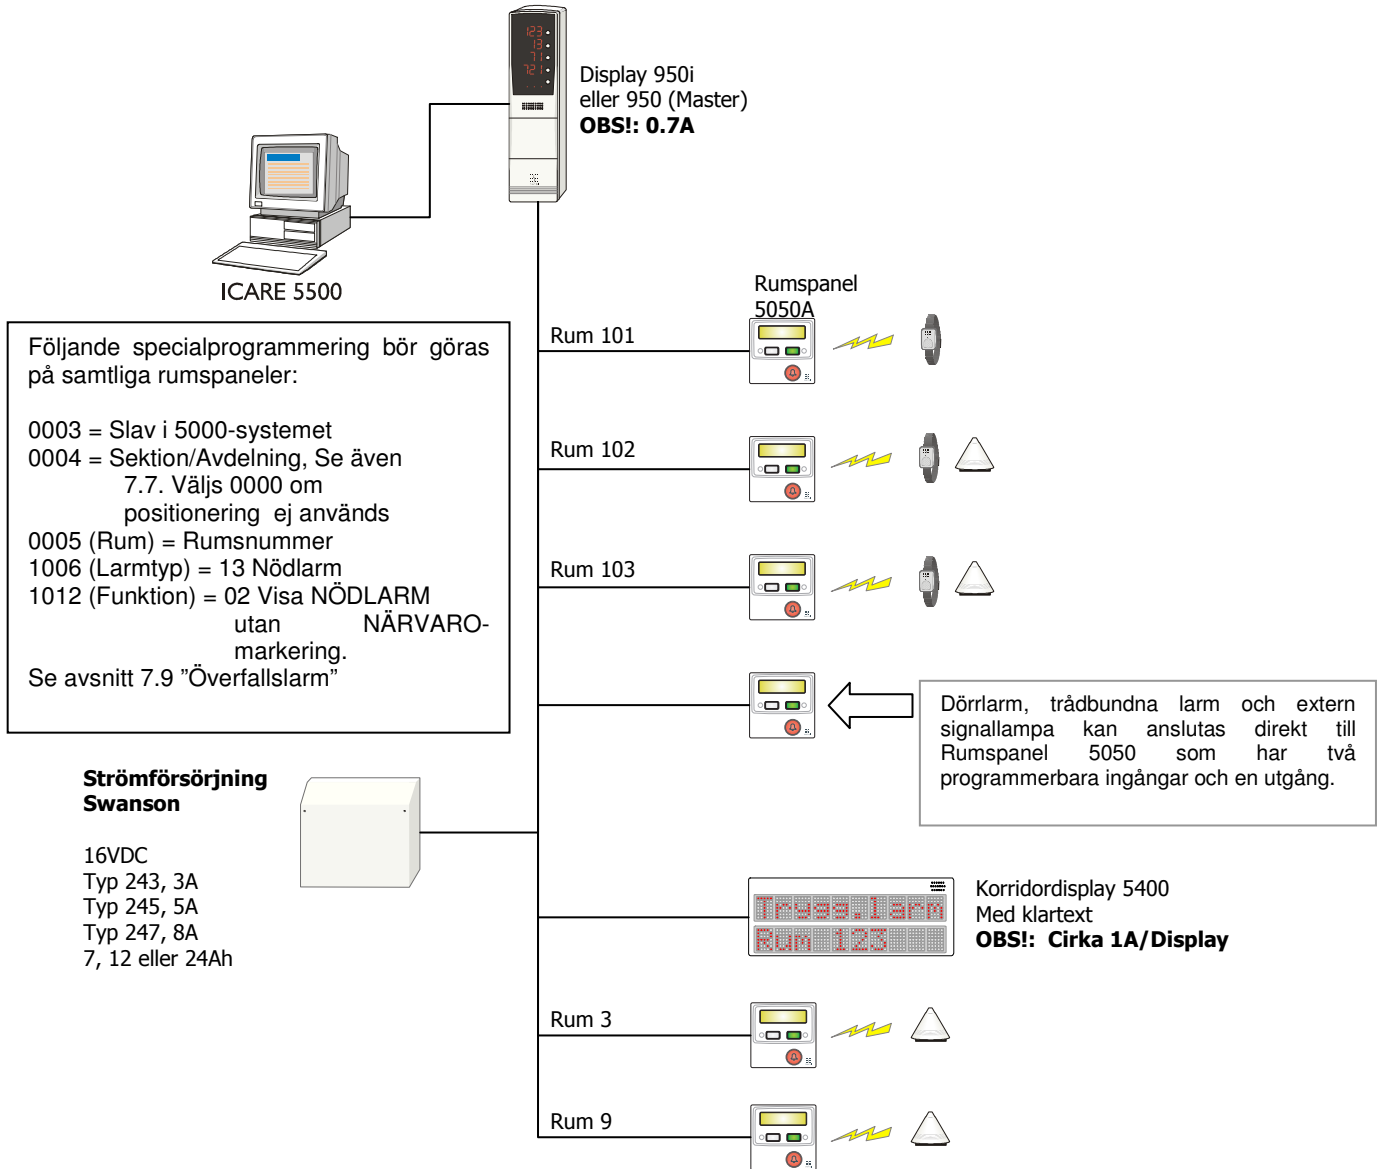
Display 950i
eller 950 (Master)
**OBS!: 0.7A**

ICARE 5500

Rumspanel
5050A

Rum 101

Rum 102

Rum 103

Följande specialprogrammering bör göras på samtliga rumspaneler:

0003 = Slav i 5000-systemet
0004 = Sektion/Avdelning, Se även 7.7. Väljs 0000 om positionering ej används
0005 (Rum) = Rumsnummer
1006 (Larmtyp) = 13 Nödlarm
1012 (Funktion) = 02 Visa NÖDLARM utan NÄRVARO-markering.
Se avsnitt 7.9 ”Överfallslarm”

Dörrlarm, trådbundna larm och extern signallampa kan anslutas direkt till Rumspanel 5050 som har två programmerbara ingångar och en utgång.

**Strömförsörjning Swanson**

16VDC
Typ 243, 3A
Typ 245, 5A
Typ 247, 8A
7, 12 eller 24Ah

Trygg.larm
Rum 123

Korridordisplay 5400
Med klartext
**OBS!: Cirka 1A/Display**

Rum 3

Rum 9